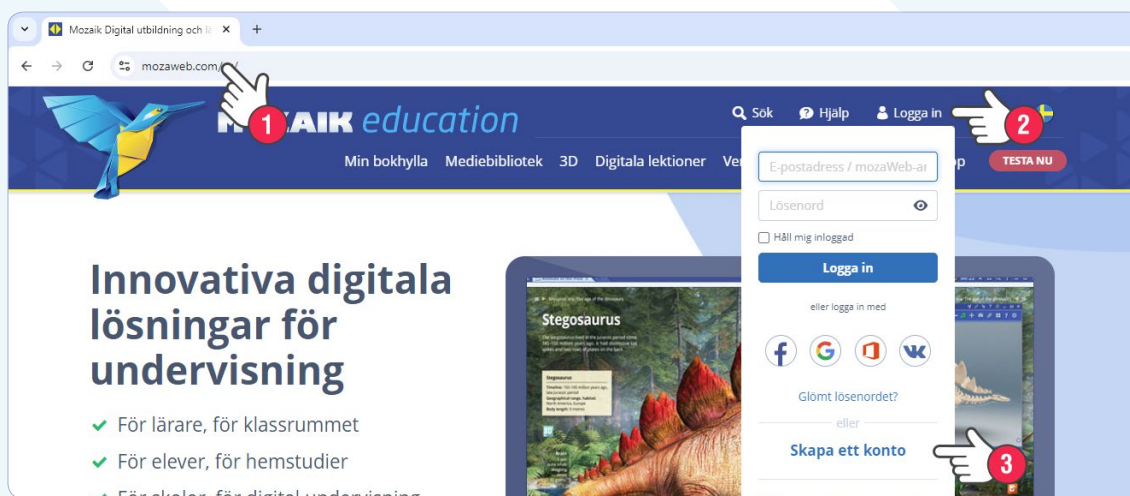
Mozaik Digital utbildning och lä ×  +

mozaweb.com/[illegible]

1

M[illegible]ZAIK education

Sök  Hjälp  Logga in

2

Min bokhylla  Mediebibliotek  3D  Digitala lektioner  Ve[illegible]  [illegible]p  TESTA NU

E-postadress / mozaWeb-an

Lösenord

Håll mig inloggad

Logga in

eller logga in med

Glömt lösenordet?

eller

Skapa ett konto

3

Innovativa digitala lösningar för undervisning

För lärare, för klassrummet

För elever, för hemstudier

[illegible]

Stegosaurus